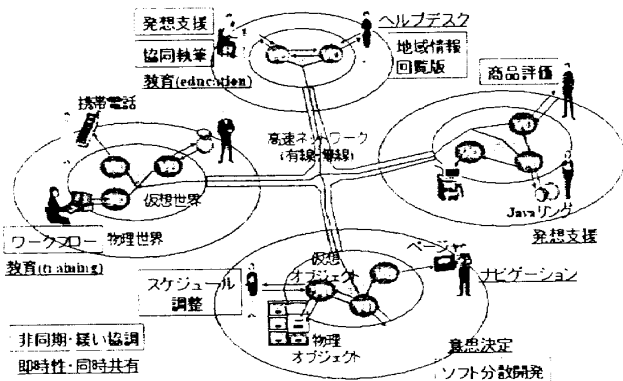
発想支援

協同執筆

教育(education)

ヘルプデスク

地域情報回覧版

携帯電話

高速ネットワーク(有線・無線)

商品評価

仮想世界

Javaリング

ワークフロー 物理世界

発想支援

教育(training)

仮想オブジェクト

ページャ

ナビゲーション

スケジュール調整

物理オブジェクト

非同期・疑い協調

意思決定

即時性・同時共有

ソフト分散開発